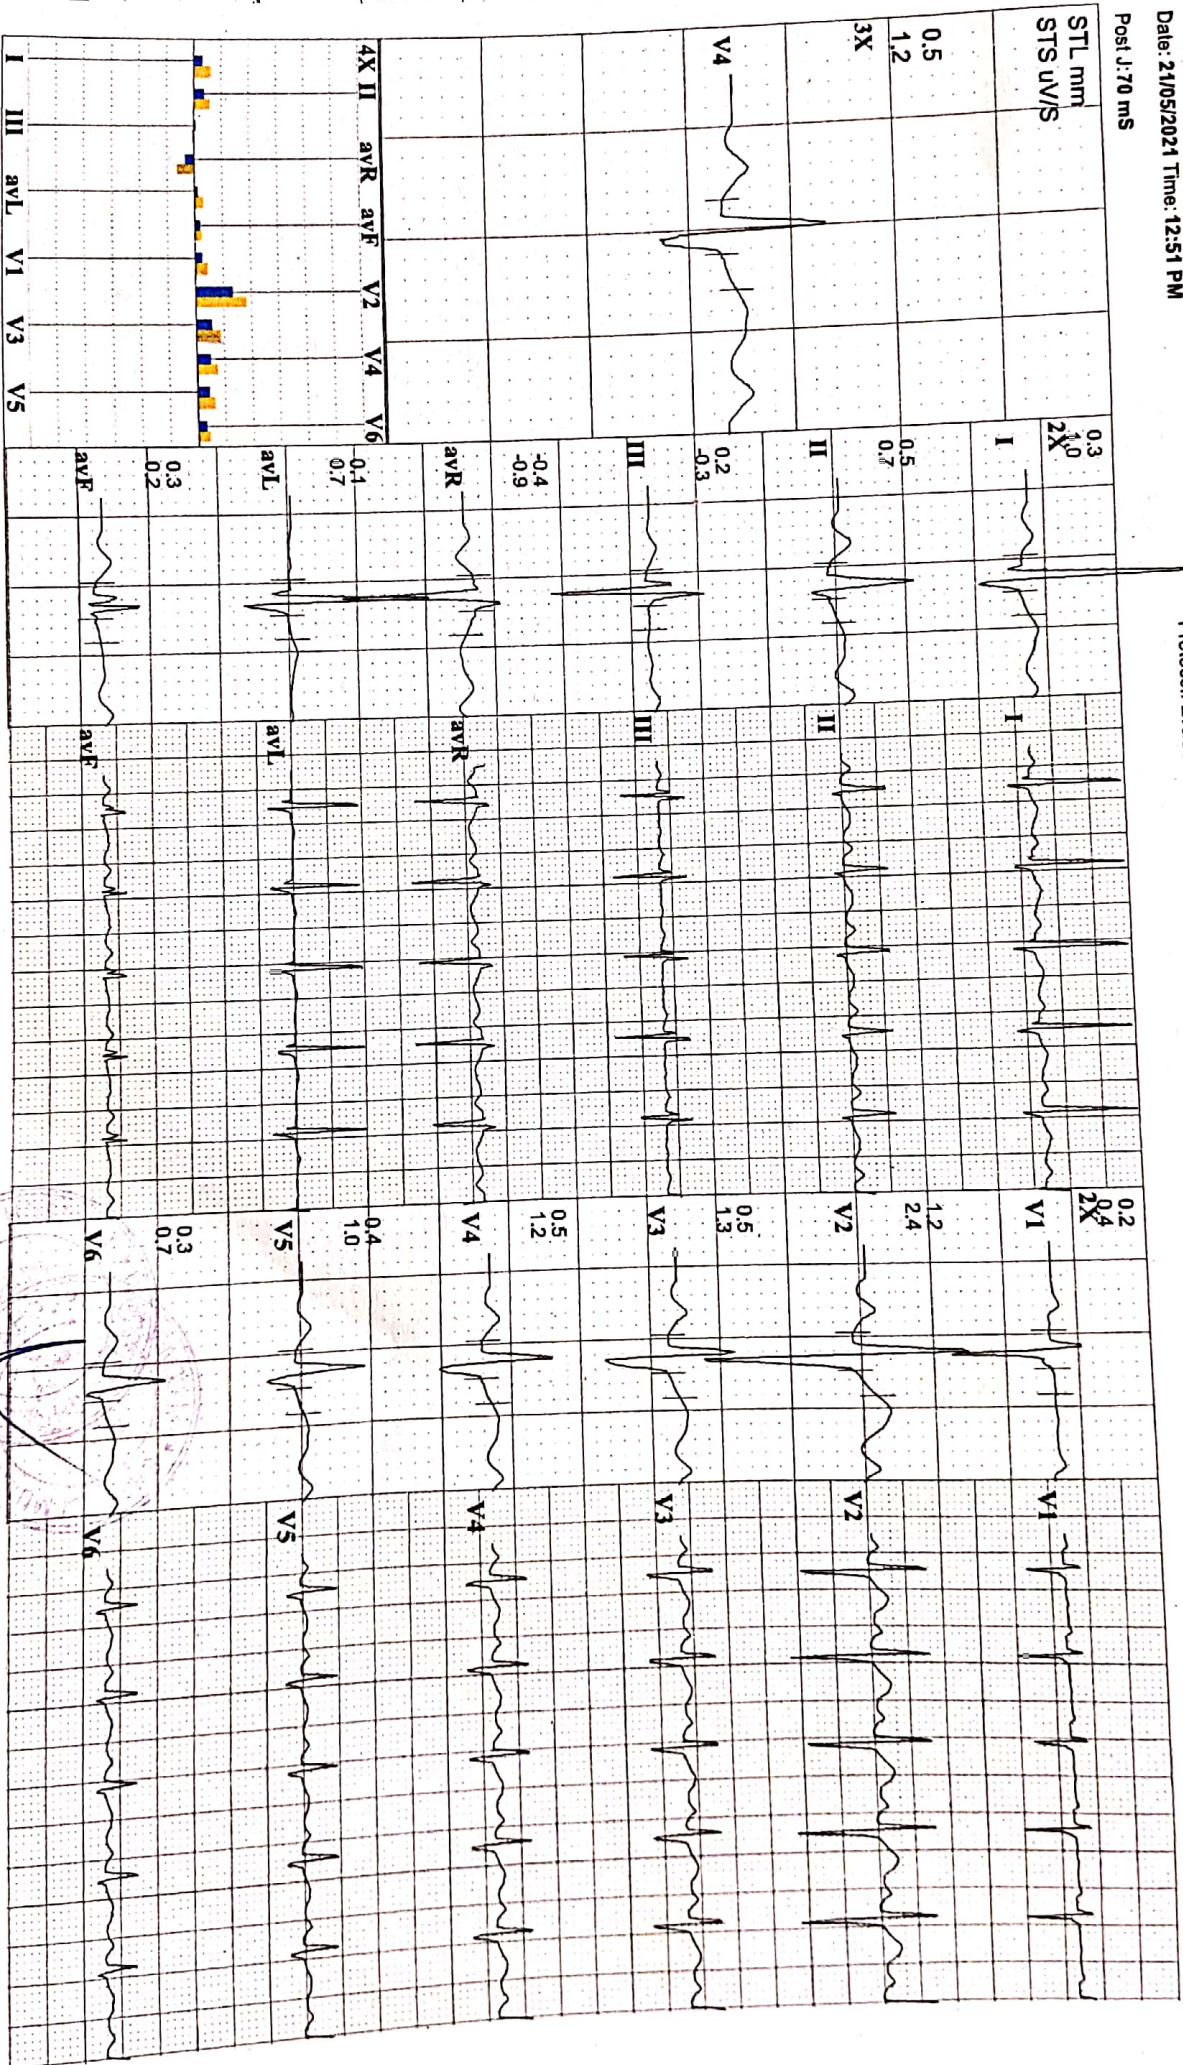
Date: 21/05/2021 Time: 12:51 PM
Post J:70 mS

STL mm
STS uV/S

0.5
1.2
3X

V4

4X II avR avF V2 V4 V6
I III avL V1 V3 V5

0.3
1.0
2X
I

0.5
0.7
II

0.2
-0.3
III

-0.4
-0.9
avR

0.1
0.7
avL

0.3
0.2
avF

I
II
III
avR
avL
avF

0.2
0.4
2X
V1

1.2
2.4
V2

0.5
1.3
V3

0.5
1.2
V4

0.4
1.0
V5

0.3
0.7
V6

V1
V2
V3
V4
V5
V6